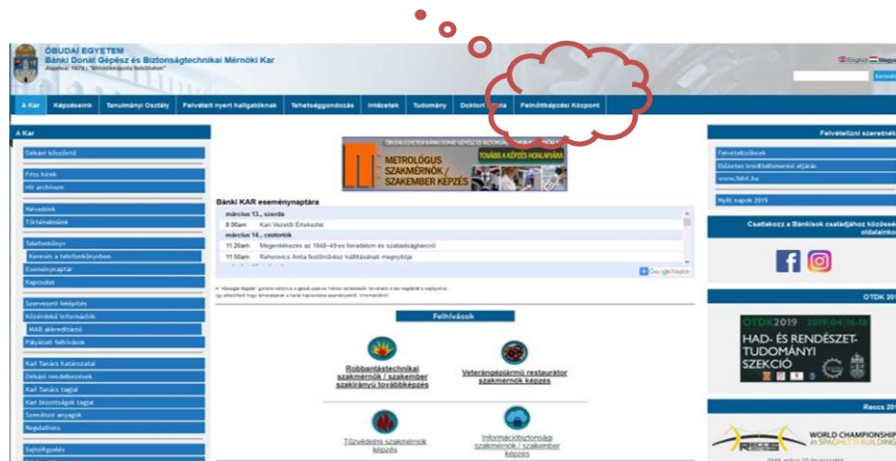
ÓBUDAI EGYETEM
Bánki Donát Gépész és Biztonságtechnikai Mérnöki Kar
Alapítva: 1879 | "Minőségünk biztosítva"

English Magyar

Keresés

A Kar | Képzéseink | Tanulmányi Osztály | Felvételt nyert hallgatóknak | Tehetséggondozás | Intézetek | Tudomány | Doktori Iskola | Felnőttképzési Központ

A Kar

Dékáni köszöntő

Fény-képek
Hír archívum

Névadónk
Történetünk

Telefonkönyv
Keresés a telefonkönyvben
Eseménynaptár
Kapcsolat

Szervezeti felépítés
Közérdekű információk
MAB akkreditáció
Pályázati felhívások

Kari Tanács határozatai
Dékáni rendelkezések
Kari Tanács tagjai
Kari bizottságok tagjai
Szenátusi anyagok
Regulations

Sajtófigyelés

METROLÓGUS SZAKMÉRNÖK / SZAKEMBER KÉPZÉS
TOVÁBB A KÉPZÉS HONLAPJÁRA

Bánki KAR eseménynaptára

március 13., szerda
8:00am Kari Vezetői Értekezlet
március 14., csütörtök
11:20am Megemlékezés az 1848–49-es forradalom és szabadságharcról
11:50am Rehorovics Anita festőművész kiállításának megnyitója

Google Naptár

Felhívások

Robbantástechnikai szakmérnök / szakember szakirányú továbbképzés

Veteránjármű restaurátor szakmérnök képzés

Tűzvédelmi szakmérnök képzés

Információbiztonsági szakmérnök / szakember képzés

Felvételizni szeretnék

Felvételizőknek
Előzetes kreditbeszámítási eljárás
www.felvi.hu

Nyílt napok 2019

Csatlakozz a Bánkisok családjához közösségi oldalainkon

OTDK 2019

OTDK2019 2019.04.16-18
HAD- ÉS RENDÉSZET-TUDOMÁNYI SZEKCIÓ

Reccs 2019

WORLD CHAMPIONSHIP in SPAGHETTI BUILDING